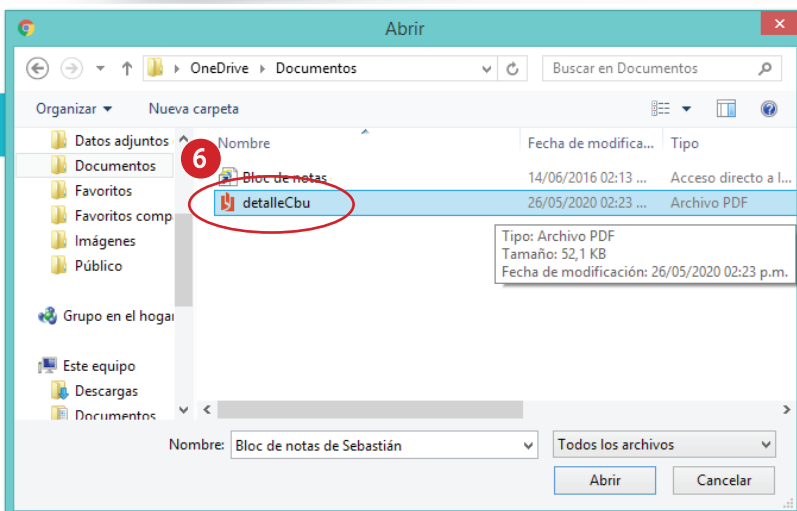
Abrir

OneDrive ▸ Documentos

Buscar en Documentos

Organizar ▾ Nueva carpeta

Datos adjuntos
Documentos
Favoritos
Favoritos comp
Imágenes
Público

Grupo en el hogar

Este equipo
Descargas
Documentos

6

| Nombre | Fecha de modifica... | Tipo |
|---|---|---|
| Bloc de notas | 14/06/2016 02:13 ... | Acceso directo a l... |
| detalleCbu | 26/05/2020 02:23 ... | Archivo PDF |

Tipo: Archivo PDF
Tamaño: 52,1 KB
Fecha de modificación: 26/05/2020 02:23 p.m.

Nombre: Bloc de notas de Sebastián

Todos los archivos

Abrir

Cancelar